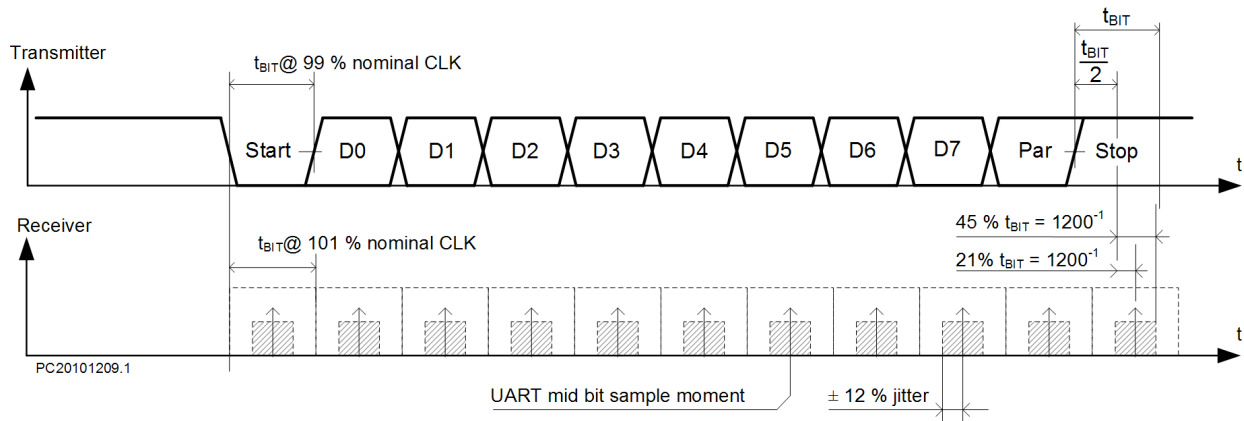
Transmitter

$t_{BIT}$@ 99 % nominal CLK

$t_{BIT}$

$\frac{t_{BIT}}{2}$

Start D0 D1 D2 D3 D4 D5 D6 D7 Par Stop

t

Receiver

$t_{BIT}$@ 101 % nominal CLK

45 % $t_{BIT}$ = $1200^{-1}$

21% $t_{BIT}$ = $1200^{-1}$

t

PC20101209.1

UART mid bit sample moment

± 12 % jitter